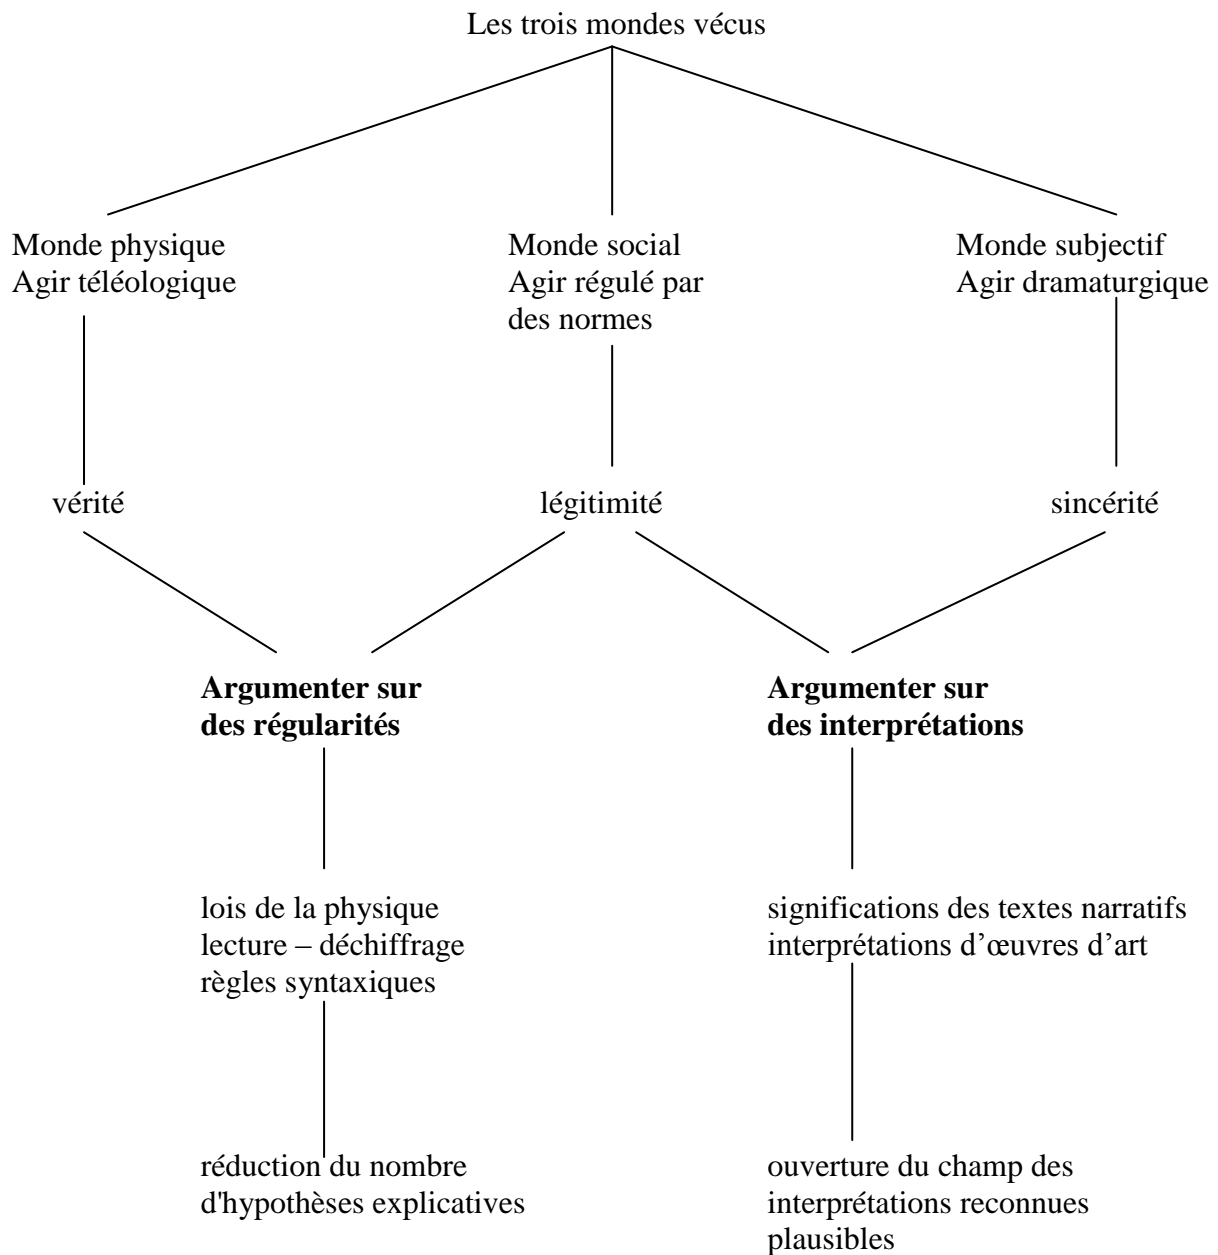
Les trois mondes vécus

Monde physique
Agir téléologique

Monde social
Agir régulé par des normes

Monde subjectif
Agir dramaturgique

vérité

légitimité

sincérité

**Argumenter sur des régularités**

**Argumenter sur des interprétations**

lois de la physique
lecture – déchiffrage
règles syntaxiques

réduction du nombre d'hypothèses explicatives

significations des textes narratifs
interprétations d'œuvres d'art

ouverture du champ des interprétations reconnues plausibles